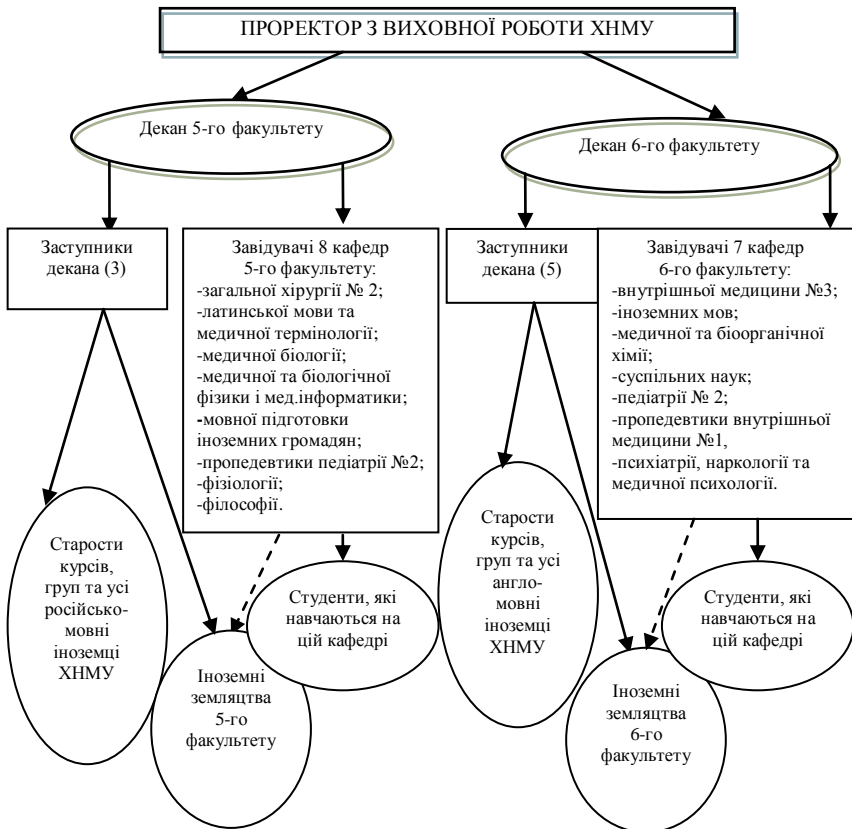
ПРОРЕКТОР З ВИХОВНОЇ РОБОТИ ХНМУ

Декан 5-го факультету

Декан 6-го факультету

Заступники декана (3)

Завідувачі 8 кафедр 5-го факультету:
-загальної хірургії № 2;
-латинської мови та медичної термінології;
-медичної біології;
-медичної та біологічної фізики і мед.інформатики;
-мовної підготовки іноземних громадян;
-пропедевтики педіатрії №2;
-фізіології;
-філософії.

Заступники декана (5)

Завідувачі 7 кафедр 6-го факультету:
-внутрішньої медицини №3;
-іноземних мов;
-медичної та біоорганічної хімії;
-суспільних наук;
-педіатрії № 2;
-пропедевтики внутрішньої медицини №1,
-психіатрії, наркології та медичної психології.

Старости курсів, груп та усі російськомовні іноземці ХНМУ

Іноземні земляцтва 5-го факультету

Студенти, які навчаються на цій кафедрі

Старости курсів, груп та усі англомовні іноземці ХНМУ

Іноземні земляцтва 6-го факультету

Студенти, які навчаються на цій кафедрі